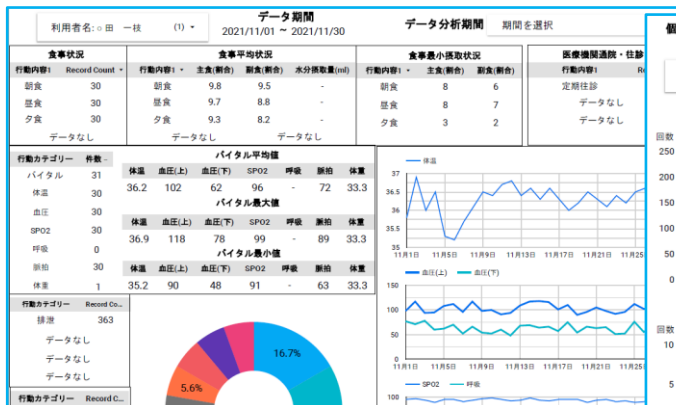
利用者名: ○田　一枝　(1) ▾

データ期間
2021/11/01 ~ 2021/11/30

データ分析期間　期間を選択

食事状況

| 行動内容1 | Record Count ▾ |
|---|---|
| 朝食 | 30 |
| 昼食 | 30 |
| 夕食 | 30 |

データなし

食事平均状況

| 行動内容1 ▾ | 主食(割合) | 副食(割合) | 水分摂取量(ml) |
|---|---|---|---|
| 朝食 | 9.8 | 9.5 | - |
| 昼食 | 9.7 | 8.8 | - |
| 夕食 | 9.3 | 8.2 | - |

データなし　データなし

食事最小摂取状況

| 行動内容1 ▾ | 主食(割合) | 副食(割合) |
|---|---|---|
| 朝食 | 8 | 6 |
| 昼食 | 8 | 7 |
| 夕食 | 3 | 2 |

医療機関通院・往診

行動内容1

定期往診

データなし

データなし

| 行動カテゴリー | 件数 ▾ |
|---|---|
| バイタル | 31 |
| 体温 | 30 |
| 血圧 | 30 |
| SPO2 | 30 |
| 呼吸 | 0 |
| 脈拍 | 30 |
| 体重 | 1 |

バイタル平均値

| 体温 | 血圧(上) | 血圧(下) | SPO2 | 呼吸 | 脈拍 | 体重 |
|---|---|---|---|---|---|---|
| 36.2 | 102 | 62 | 96 | - | 72 | 33.3 |

バイタル最大値

| 体温 | 血圧(上) | 血圧(下) | SPO2 | 呼吸 | 脈拍 | 体重 |
|---|---|---|---|---|---|---|
| 36.9 | 118 | 78 | 99 | - | 89 | 33.3 |

バイタル最小値

| 体温 | 血圧(上) | 血圧(下) | SPO2 | 呼吸 | 脈拍 | 体重 |
|---|---|---|---|---|---|---|
| 35.2 | 90 | 48 | 91 | - | 63 | 33.3 |

体温
37
36.5
36
35.5
35
11月1日　11月5日　11月9日　11月13日　11月17日　11月21日　11月25日

血圧(上)　血圧(下)
150
100
50
0
11月1日　11月5日　11月9日　11月13日　11月17日　11月21日　11月25日

SPO2　呼吸

| 行動カテゴリー | Record Co... |
|---|---|
| 排泄 | 363 |

データなし

データなし

データなし

16.7%

5.6%

行動カテゴリー　Record C...

個

回数
250
200
150
100
50
0

回数
10
5